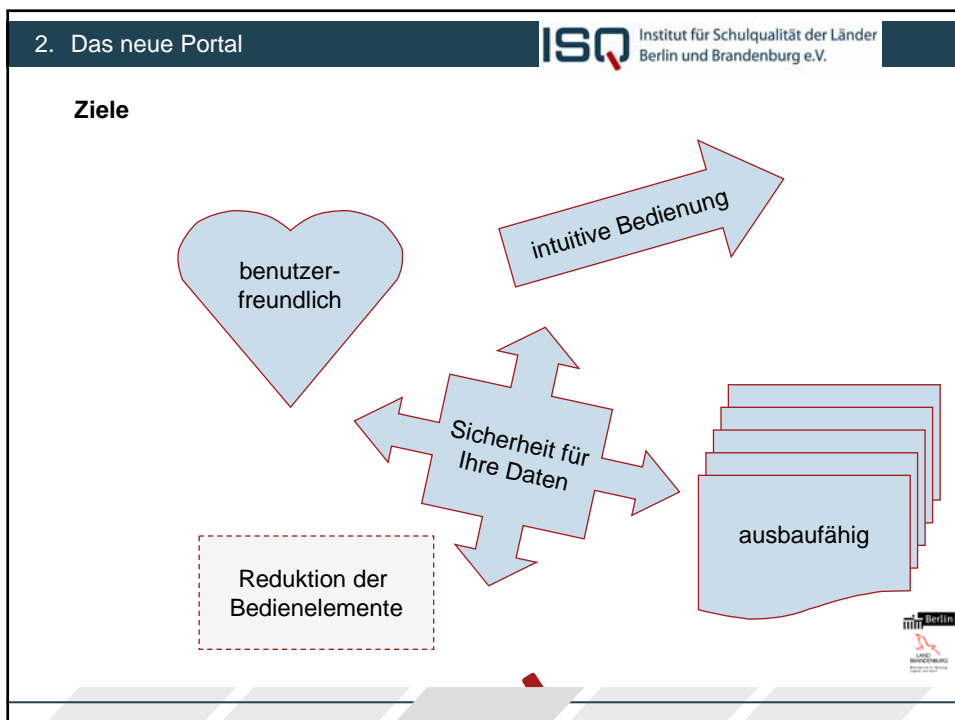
2. Das neue Portal

ISQ Institut für Schulqualität der Länder Berlin und Brandenburg e.V.

Ziele

benutzerfreundlich

intuitive Bedienung

Sicherheit für Ihre Daten

ausbaufähig

Reduktion der Bedienelemente

Berlin

LAND BRANDENBURG

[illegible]